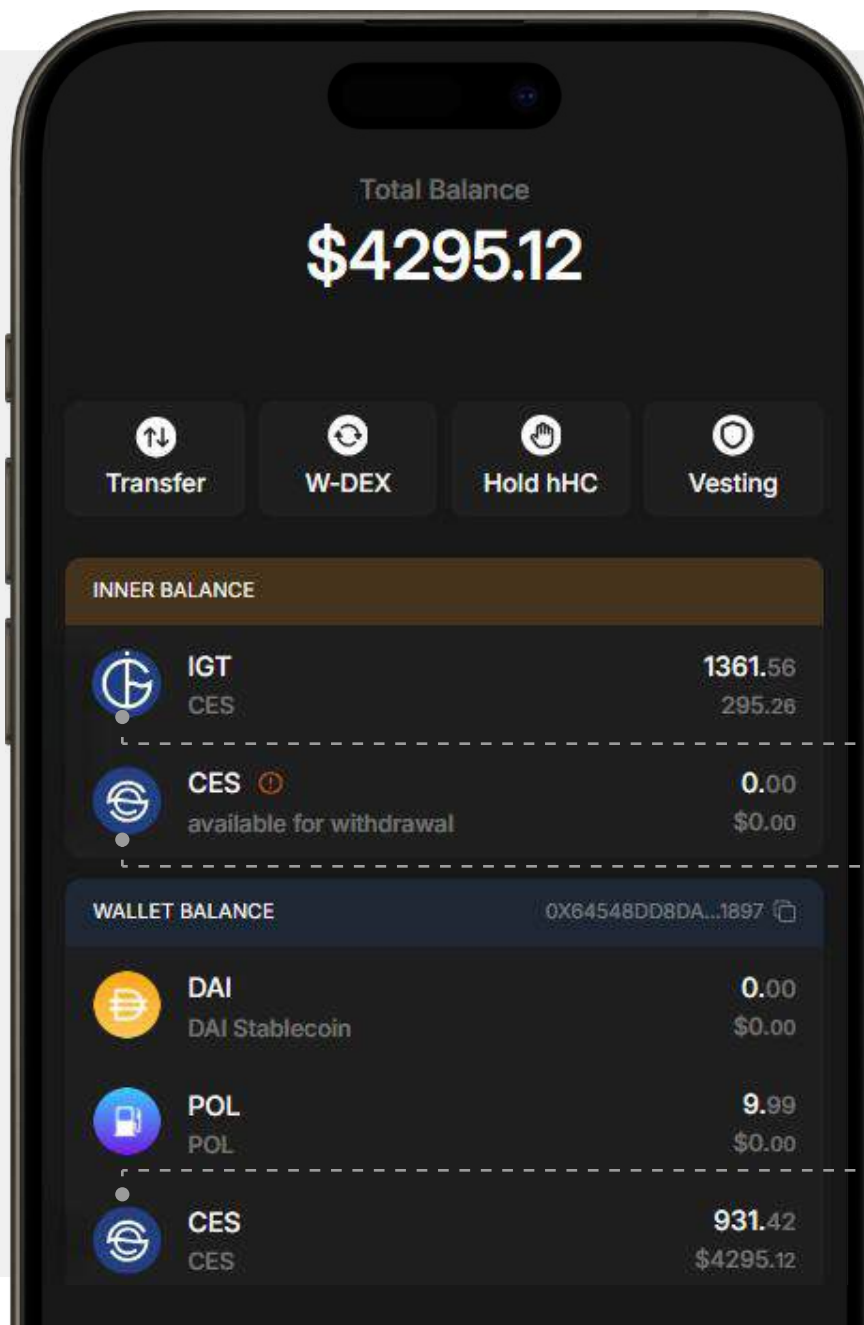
Total Balance

$4295.12

Transfer

W-DEX

Hold hHC

Vesting

INNER BALANCE

IGT
CES

1361.56
295.26

CES
available for withdrawal

0.00
$0.00

WALLET BALANCE

0X64548DD8DA...1897

DAI
DAI Stablecoin

0.00
$0.00

POL
POL

9.99
$0.00

CES
CES

931.42
$4295.12